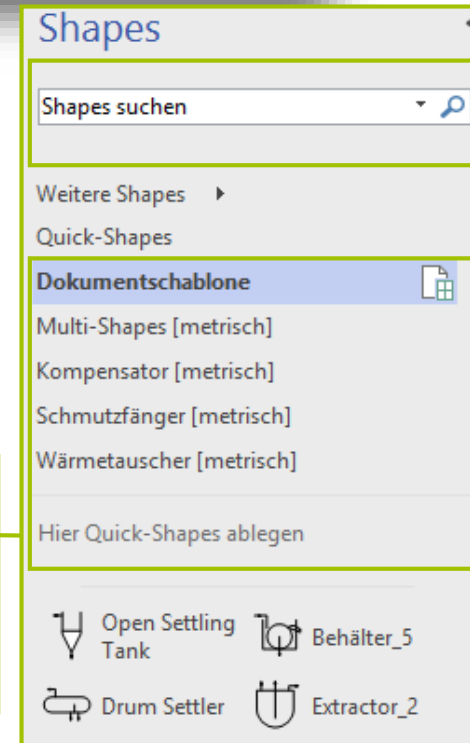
Shapes

Shapes suchen

Weitere Shapes

Quick-Shapes

**Dokumentschablone**

Multi-Shapes [metrisch]

Kompensator [metrisch]

Schmutzfänger [metrisch]

Wärmetauscher [metrisch]

Hier Quick-Shapes ablegen

Open Settling Tank

Behälter_5

Drum Settler

Extractor_2